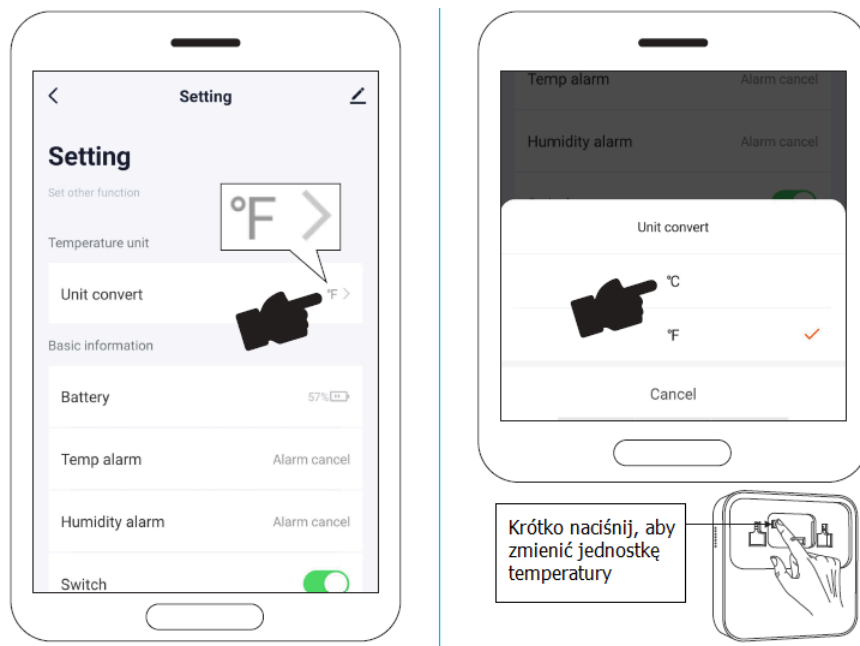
<
Setting

Setting
Set other function

°F >

Temperature unit

Unit convert °F >

Basic information

Battery 57%

Temp alarm Alarm cancel

Humidity alarm Alarm cancel

Switch

Temp alarm Alarm cancel

Humidity alarm Alarm cancel

Unit convert

°C

°F ✓

Cancel

Krótko naciśnij, aby zmienić jednostkę temperatury